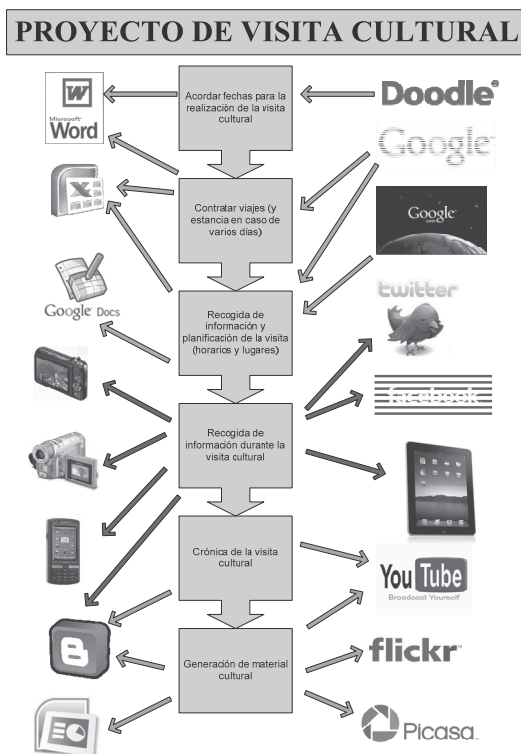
PROYECTO DE VISITA CULTURAL

W
Microsoft Word

Acordar fechas para la realización de la visita cultural

Doodle

Google

Contratar viajes (y estancia en caso de varios días)

Google earth

Google Docs

Recogida de información y planificación de la visita (horarios y lugares)

twitter

facebook

Recogida de información durante la visita cultural

Crónica de la visita cultural

YouTube
Broadcast Yourself

Generación de material cultural

flickr

Picasa